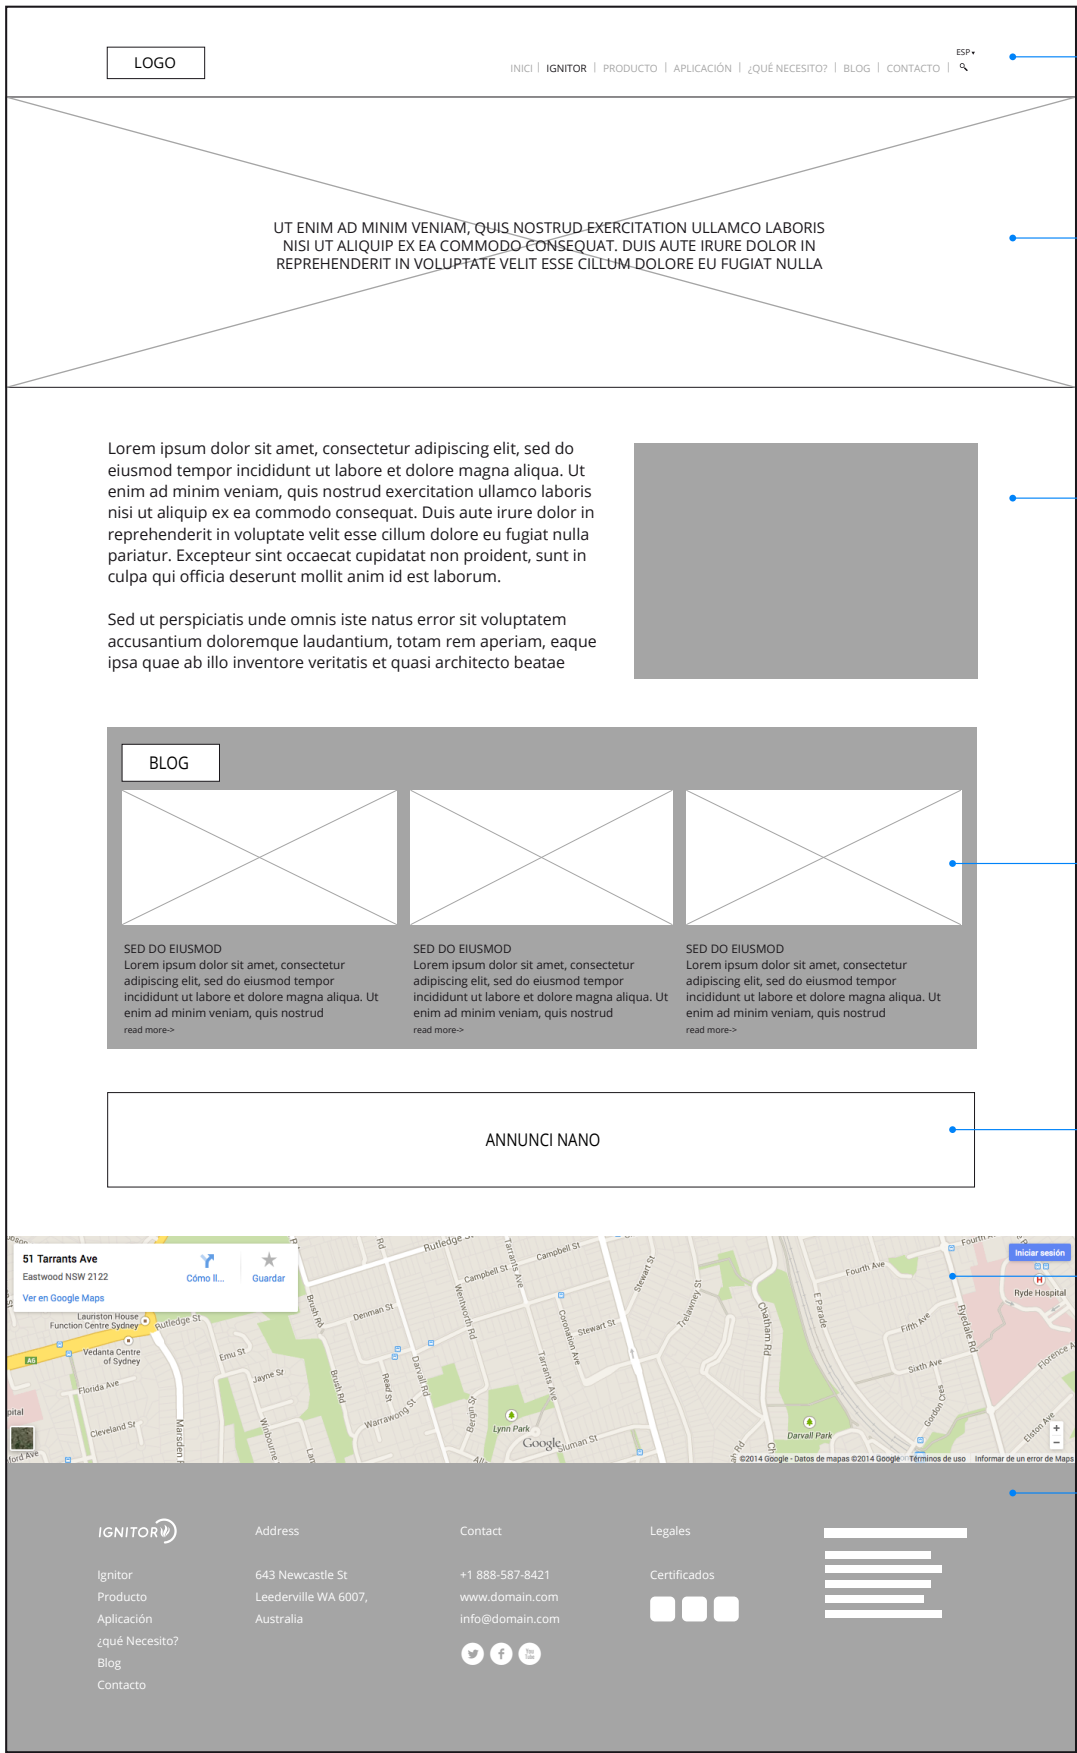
LOGO

ESP▾

INICI | IGNITOR | PRODUCTO | APLICACIÓN | ¿QUÉ NECESITO? | BLOG | CONTACTO |

UT ENIM AD MINIM VENIAM, QUIS NOSTRUD EXERCITATION ULLAMCO LABORIS NISI UT ALIQUIP EX EA COMMODO CONSEQUAT. DUIS AUTE IRURE DOLOR IN REPREHENDERIT IN VOLUPTATE VELIT ESSE CILLUM DOLORE EU FUGIAT NULLA

Lorem ipsum dolor sit amet, consectetur adipiscing elit, sed do eiusmod tempor incididunt ut labore et dolore magna aliqua. Ut enim ad minim veniam, quis nostrud exercitation ullamco laboris nisi ut aliquip ex ea commodo consequat. Duis aute irure dolor in reprehenderit in voluptate velit esse cillum dolore eu fugiat nulla pariatur. Excepteur sint occaecat cupidatat non proident, sunt in culpa qui officia deserunt mollit anim id est laborum.

Sed ut perspiciatis unde omnis iste natus error sit voluptatem accusantium doloremque laudantium, totam rem aperiam, eaque ipsa quae ab illo inventore veritatis et quasi architecto beatae

BLOG

SED DO EIUSMOD
Lorem ipsum dolor sit amet, consectetur adipiscing elit, sed do eiusmod tempor incididunt ut labore et dolore magna aliqua. Ut enim ad minim veniam, quis nostrud
read more->

SED DO EIUSMOD
Lorem ipsum dolor sit amet, consectetur adipiscing elit, sed do eiusmod tempor incididunt ut labore et dolore magna aliqua. Ut enim ad minim veniam, quis nostrud
read more->

SED DO EIUSMOD
Lorem ipsum dolor sit amet, consectetur adipiscing elit, sed do eiusmod tempor incididunt ut labore et dolore magna aliqua. Ut enim ad minim veniam, quis nostrud
read more->

ANNUNCI NANO

51 Tarrants Ave
Eastwood NSW 2122
Ver en Google Maps
Cómo ll...
Guardar
Iniciar sesión
Rutledge St
Campbell St
Tarrants Ave
Stewart St
Fourth Ave
Ryde Hospital
Lauriston House Function Centre Sydney
Vedanta Centre of Sydney
Denman St
Wentworth Rd
Coronation Ave
Trelawney St
Chatham Rd
E Parade
Fifth Ave
Ryedale Rd
Florence A
Emu St
Jayne St
Brush Rd
Read St
Darvall Rd
Florida Ave
Sixth Ave
Cleveland St
Marsden
Warrawong St
Bergin St
Lynn Park
Darvall Park
Gordon Cres
Elston Ave
Google
Sluman St
©2014 Google - Datos de mapas ©2014 Google Términos de uso Informar de un error de Maps

IGNITOR
Ignitor
Producto
Aplicación
¿qué Necesito?
Blog
Contacto

Address
643 Newcastle St
Leederville WA 6007,
Australia

Contact
+1 888-587-8421
www.domain.com
info@domain.com

Legales
Certificados